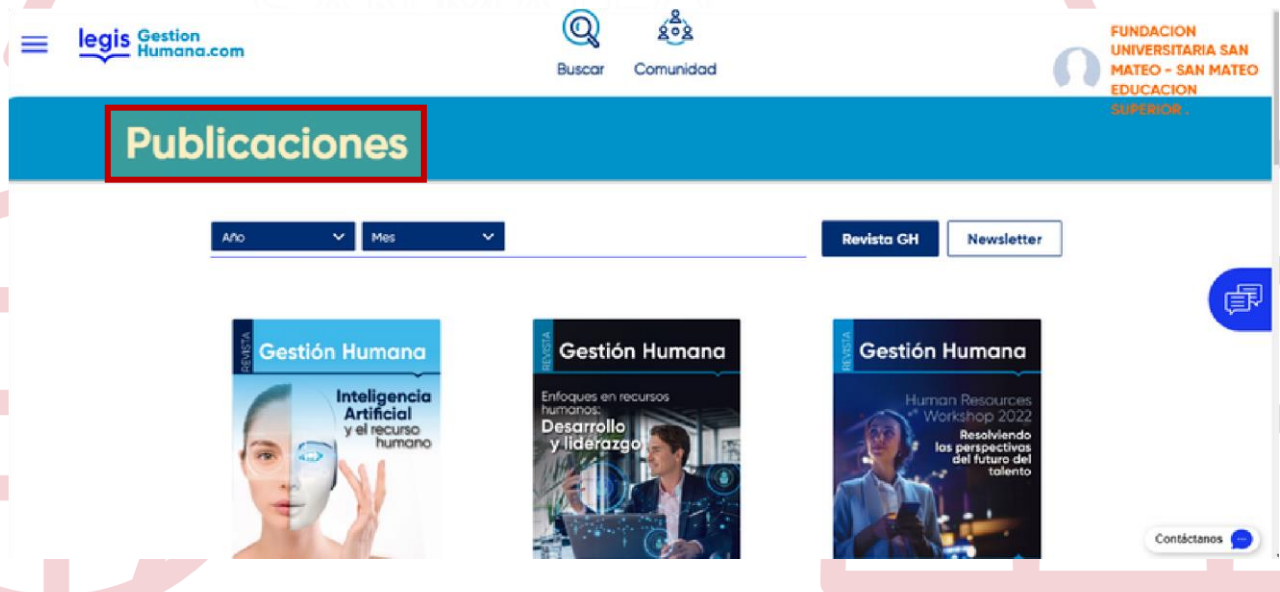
legis Gestion Humana.com

Buscar

Comunidad

FUNDACION UNIVERSITARIA SAN MATEO - SAN MATEO EDUCACION SUPERIOR .

Publicaciones

Año

Mes

Revista GH

Newsletter

REVISTA Gestión Humana

Inteligencia Artificial y el recurso humano

REVISTA Gestión Humana

Enfoques en recursos humanos: Desarrollo y liderazgo

REVISTA Gestión Humana

Human Resources Workshop 2022

Resolviendo los perspectivas del futuro del talento

Contáctanos